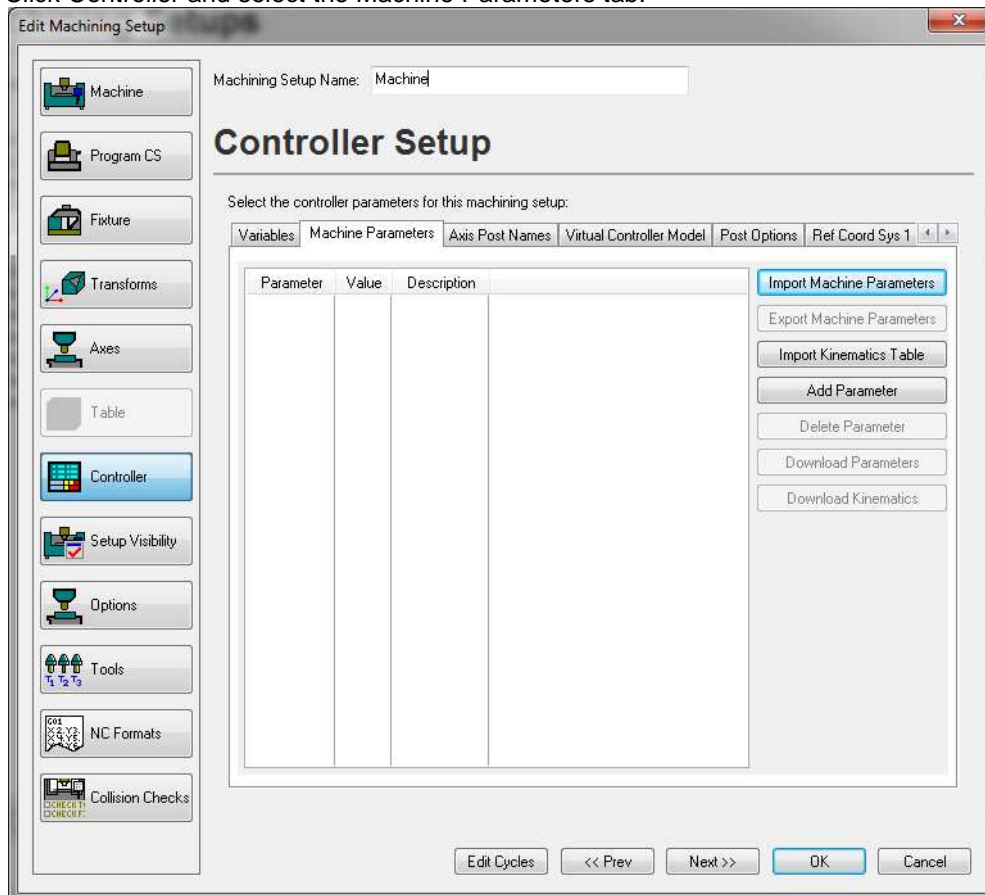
Click Controller and select the Machine Parameters tab.

Edit Machining Setup

Machine
Program CS
Fixture
Transforms
Axes
Table
Controller
Setup Visibility
Options
Tools
NC Formats
Collision Checks

Machining Setup Name: Machine

Controller Setup

Select the controller parameters for this machining setup:

Variables | Machine Parameters | Axis Post Names | Virtual Controller Model | Post Options | Ref Coord Sys 1

| Parameter | Value | Description |
|---|---|---|

Import Machine Parameters
Export Machine Parameters
Import Kinematics Table
Add Parameter
Delete Parameter
Download Parameters
Download Kinematics

Edit Cycles
<< Prev
Next >>
OK
Cancel